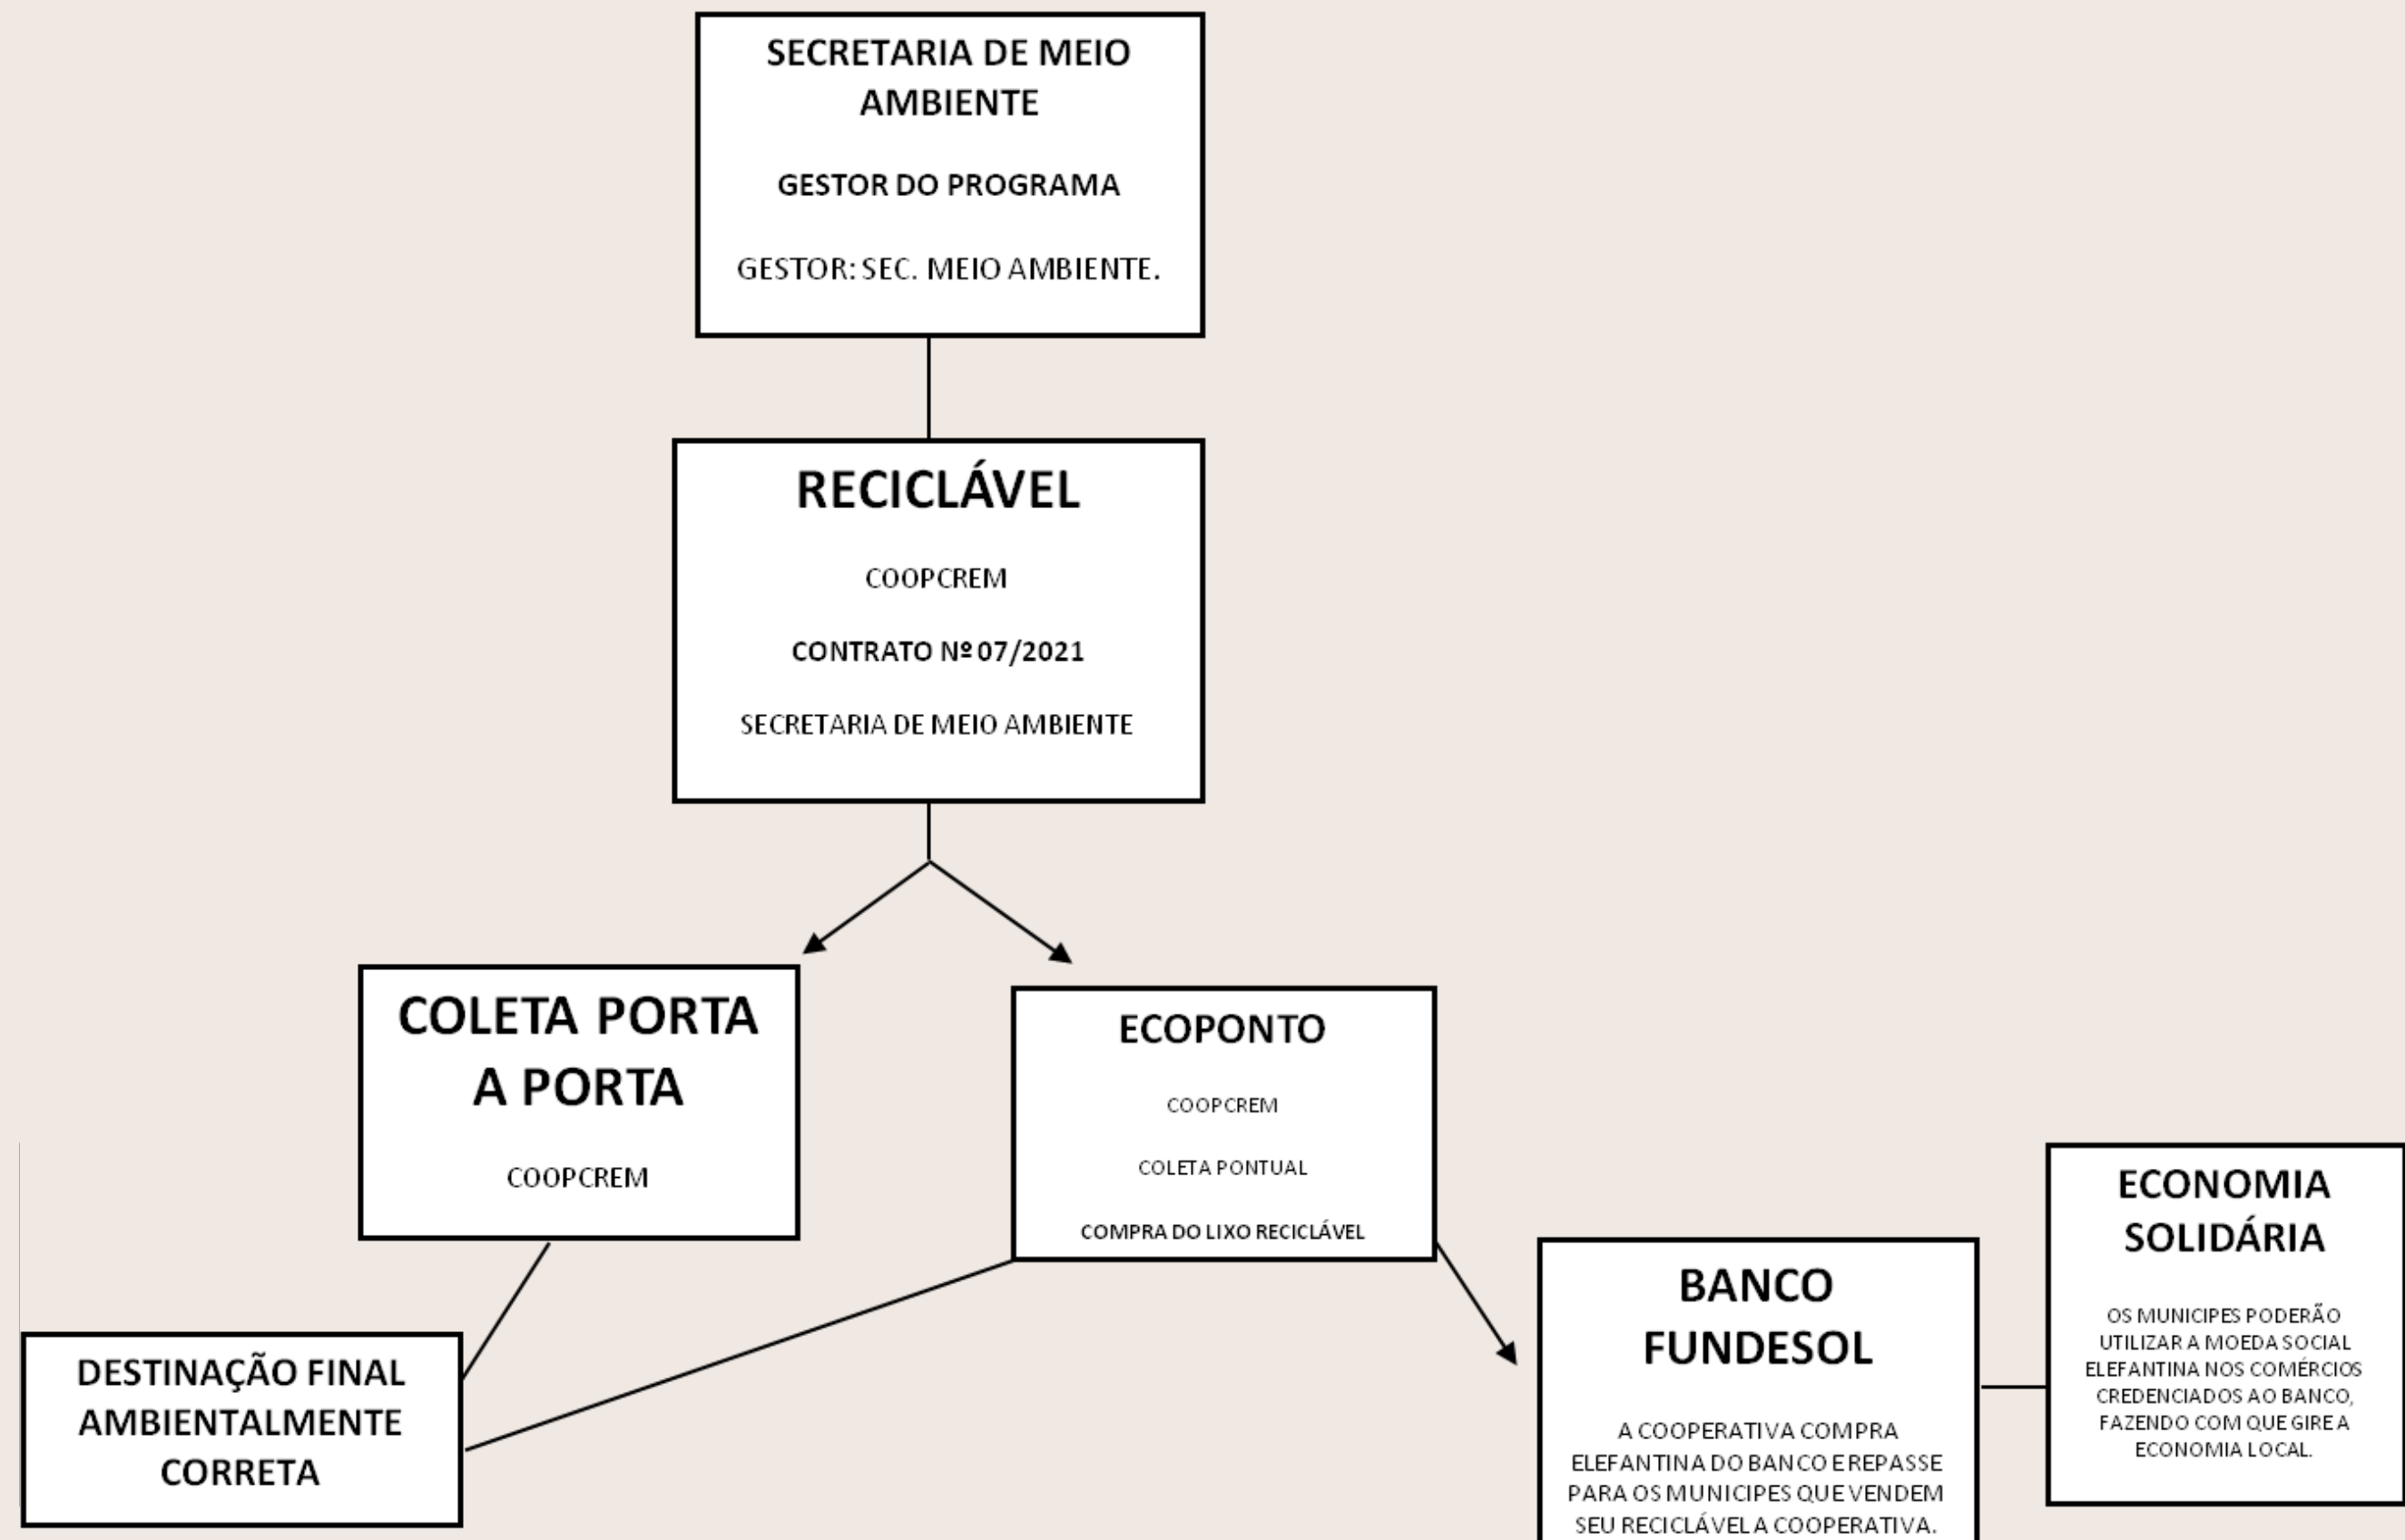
SECRETARIA DE MEIO AMBIENTE

GESTOR DO PROGRAMA

GESTOR: SEC. MEIO AMBIENTE.

RECICLÁVEL

COOPCREM

CONTRATO Nº 07/2021

SECRETARIA DE MEIO AMBIENTE

COLETA PORTA A PORTA

COOPCREM

ECOPONTO

COOPCREM

COLETA PONTUAL

COMPRA DO LIXO RECICLÁVEL

DESTINAÇÃO FINAL AMBIENTALMENTE CORRETA

BANCO FUNDESOL

A COOPERATIVA COMPRA ELEFANTINA DO BANCO E REPASSE PARA OS MUNICIPES QUE VENDEM SEU RECICLÁVEL A COOPERATIVA.

ECONOMIA SOLIDÁRIA

OS MUNICIPES PODERÃO UTILIZAR A MOEDA SOCIAL ELEFANTINA NOS COMÉRCIOS CREDENCIADOS AO BANCO, FAZENDO COM QUE GIRE A ECONOMIA LOCAL.